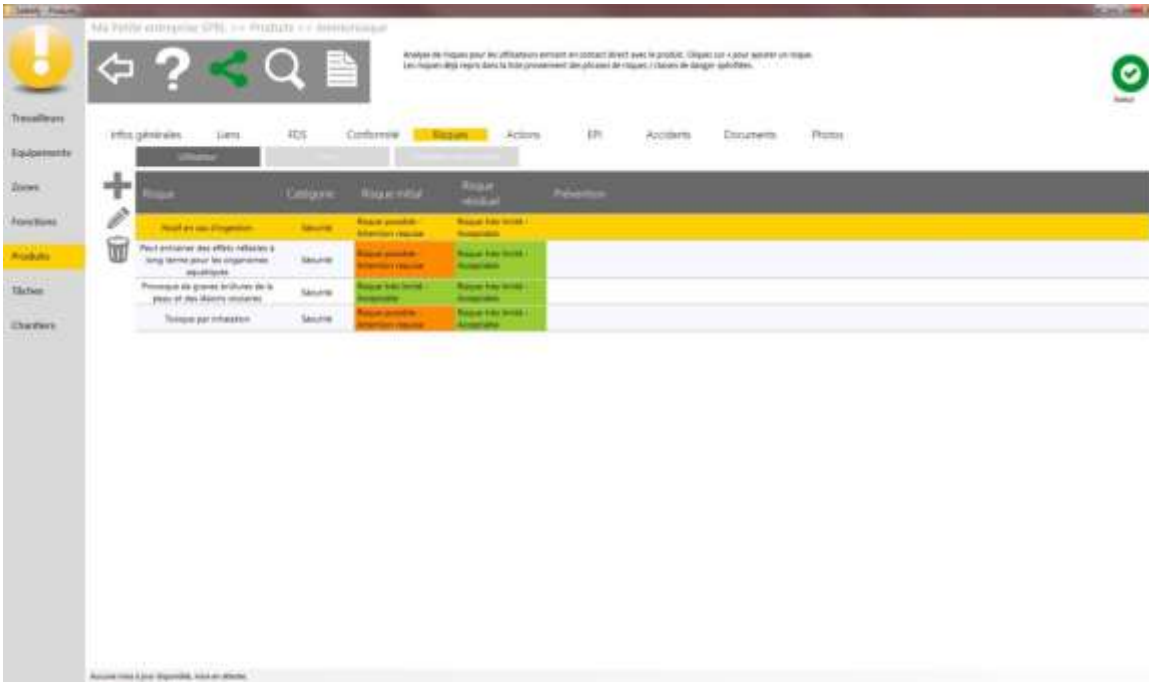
Ma Petite entreprise SPRL >> Produits >> Ammoniaque

Analyse de risques pour les utilisateurs entrant en contact direct avec le produit. Cliquez sur + pour ajouter un risque.
Les risques déjà repris dans la liste proviennent des phrases de risques / classes de danger spécifiées.

Statut

Travailleurs
Equipements
Zones
Fonctions
Produits
Tâches
Chantiers

Infos générales
Liens
FDS
Conformité
Risques
Actions
EPI
Accidents
Documents
Photos

Utilisateur
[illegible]
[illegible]

| Risque | Catégorie | Risque initial | Risque résiduel | Prévention |
|---|---|---|---|---|
| Nocif en cas d'ingestion | Sécurité | Risque possible - Attention requise | Risque très limité - Acceptable | |
| Peut entraîner des effets néfastes à long terme pour les organismes aquatiques | Sécurité | Risque possible - Attention requise | Risque très limité - Acceptable | |
| Provoque de graves brûlures de la peau et des lésions oculaires | Sécurité | Risque très limité - Acceptable | Risque très limité - Acceptable | |
| Toxique par inhalation | Sécurité | Risque possible - Attention requise | Risque très limité - Acceptable | |

Aucune mise à jour disponible, mise en attente.